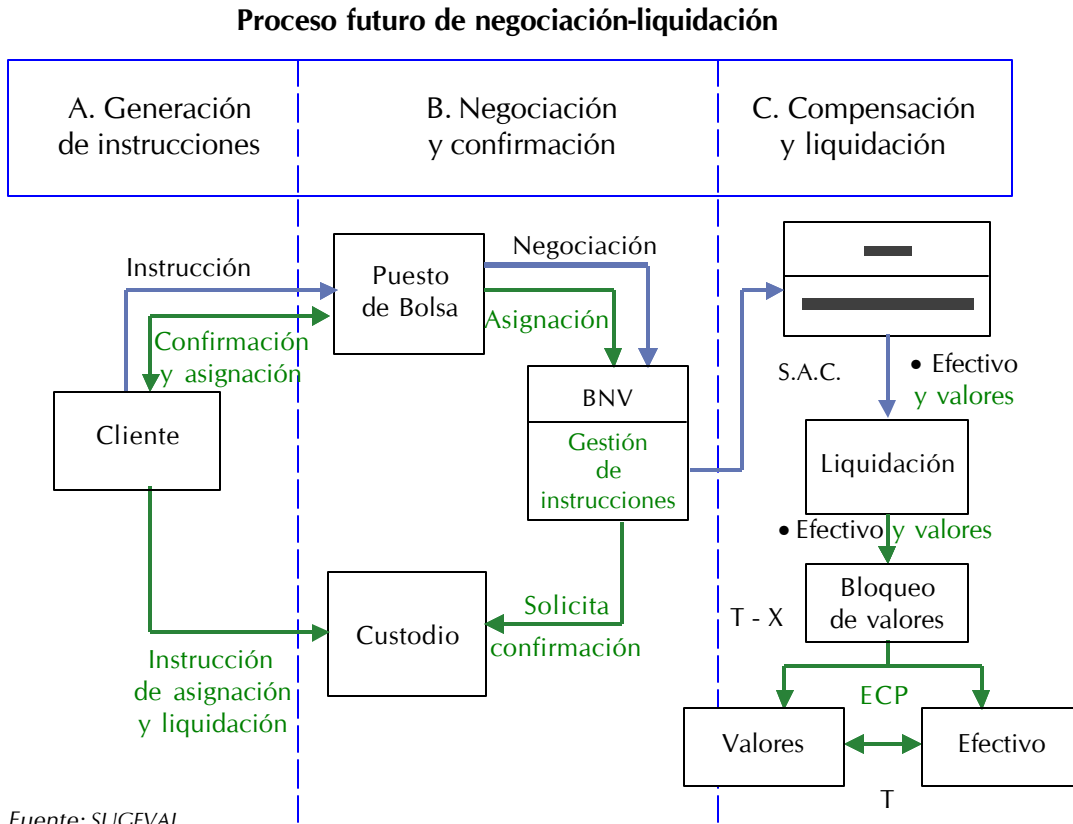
Proceso futuro de negociación-liquidación

A. Generación de instrucciones

B. Negociación y confirmación

C. Compensación y liquidación

Instrucción

Puesto de Bolsa

Negociación

Asignación

Confirmación y asignación

Cliente

BNV

Gestión de instrucciones

S.A.C.

• Efectivo y valores

Liquidación

• Efectivo y valores

Bloqueo de valores

T - X

Custodio

Solicita confirmación

Instrucción de asignación y liquidación

ECP

Valores

Efectivo

T

Fuente: SUGEVAL